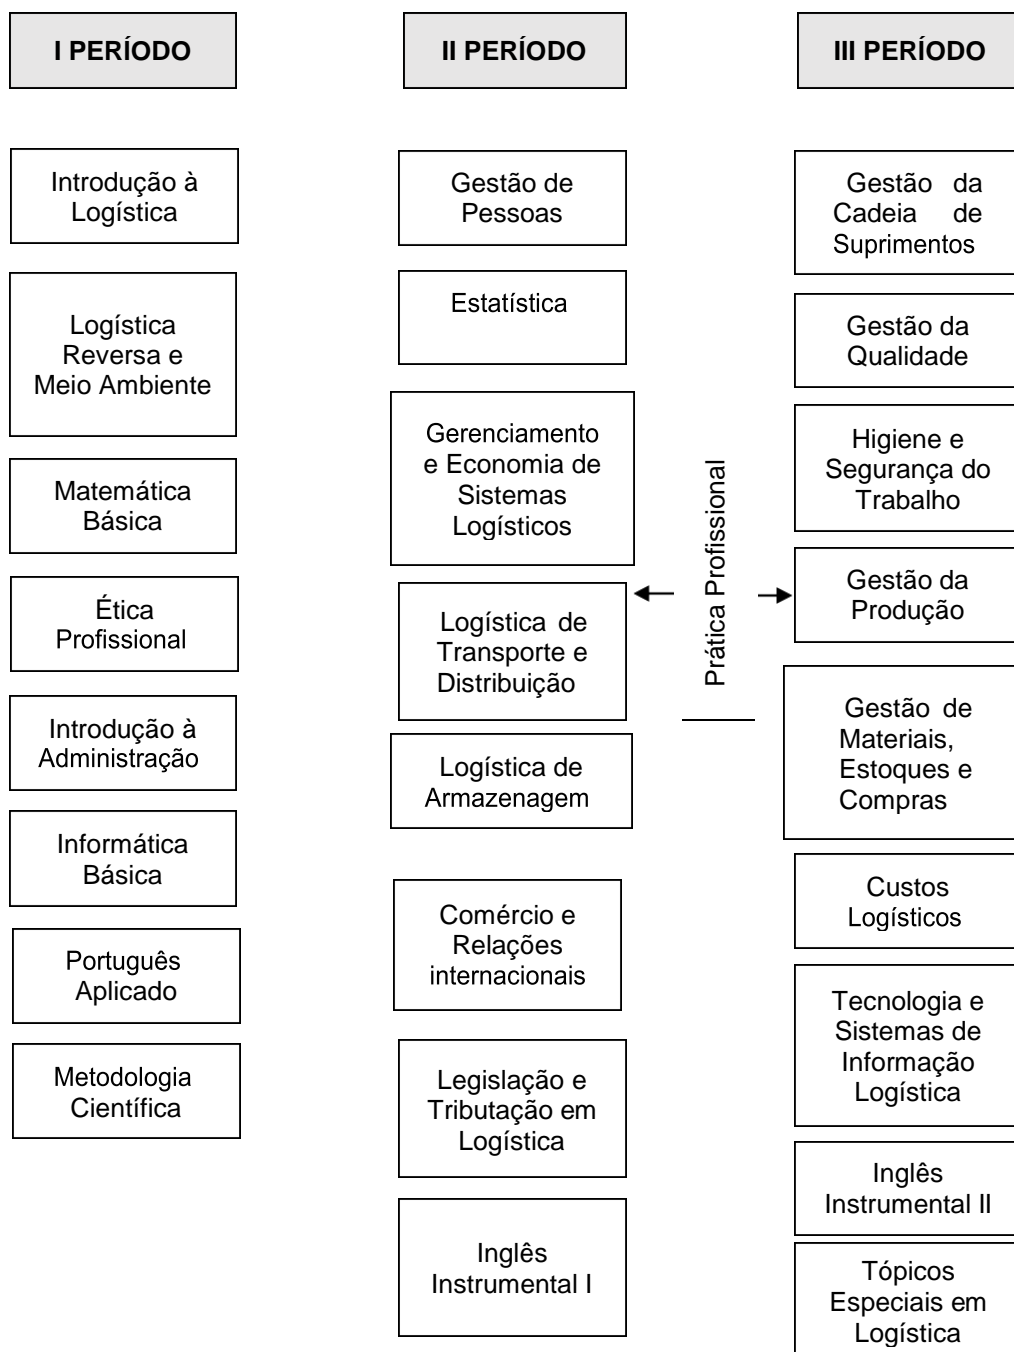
I PERÍODO

Introdução à Logística

Logística Reversa e Meio Ambiente

Matemática Básica

Ética Profissional

Introdução à Administração

Informática Básica

Português Aplicado

Metodologia Científica

II PERÍODO

Gestão de Pessoas

Estatística

Gerenciamento e Economia de Sistemas Logísticos

Logística de Transporte e Distribuição

Logística de Armazenagem

Comércio e Relações internacionais

Legislação e Tributação em Logística

Inglês Instrumental I

Prática Profissional

III PERÍODO

Gestão da Cadeia de Suprimentos

Gestão da Qualidade

Higiene e Segurança do Trabalho

Gestão da Produção

Gestão de Materiais, Estoques e Compras

Custos Logísticos

Tecnologia e Sistemas de Informação Logística

Inglês Instrumental II

Tópicos Especiais em Logística